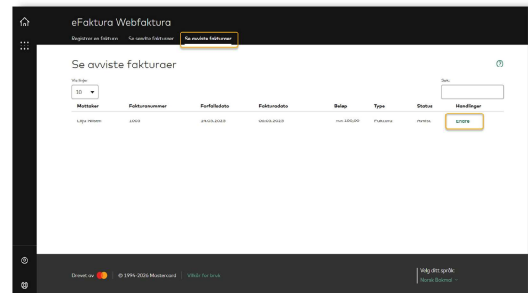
eFaktura Webfaktura

Registrer en faktura  Se sendte fakturaer  Se avviste fakturaer

Se avviste fakturaer

Vis linjer
10

Søk:

| Mottaker | Fakturanummer | Forfallsdato | Fakturadato | Beløp | Type | Status | Handlinger |
|---|---|---|---|---|---|---|---|
| Lilja Hilsen | 1000 | 26.03.2020 | 06.03.2020 | NOK 100,00 | Faktura | Avvist | Endre |

Drevet av | © 1994-2026 Mastercard | Vilkår for bruk

Velg ditt språk:
Norsk Bokmål